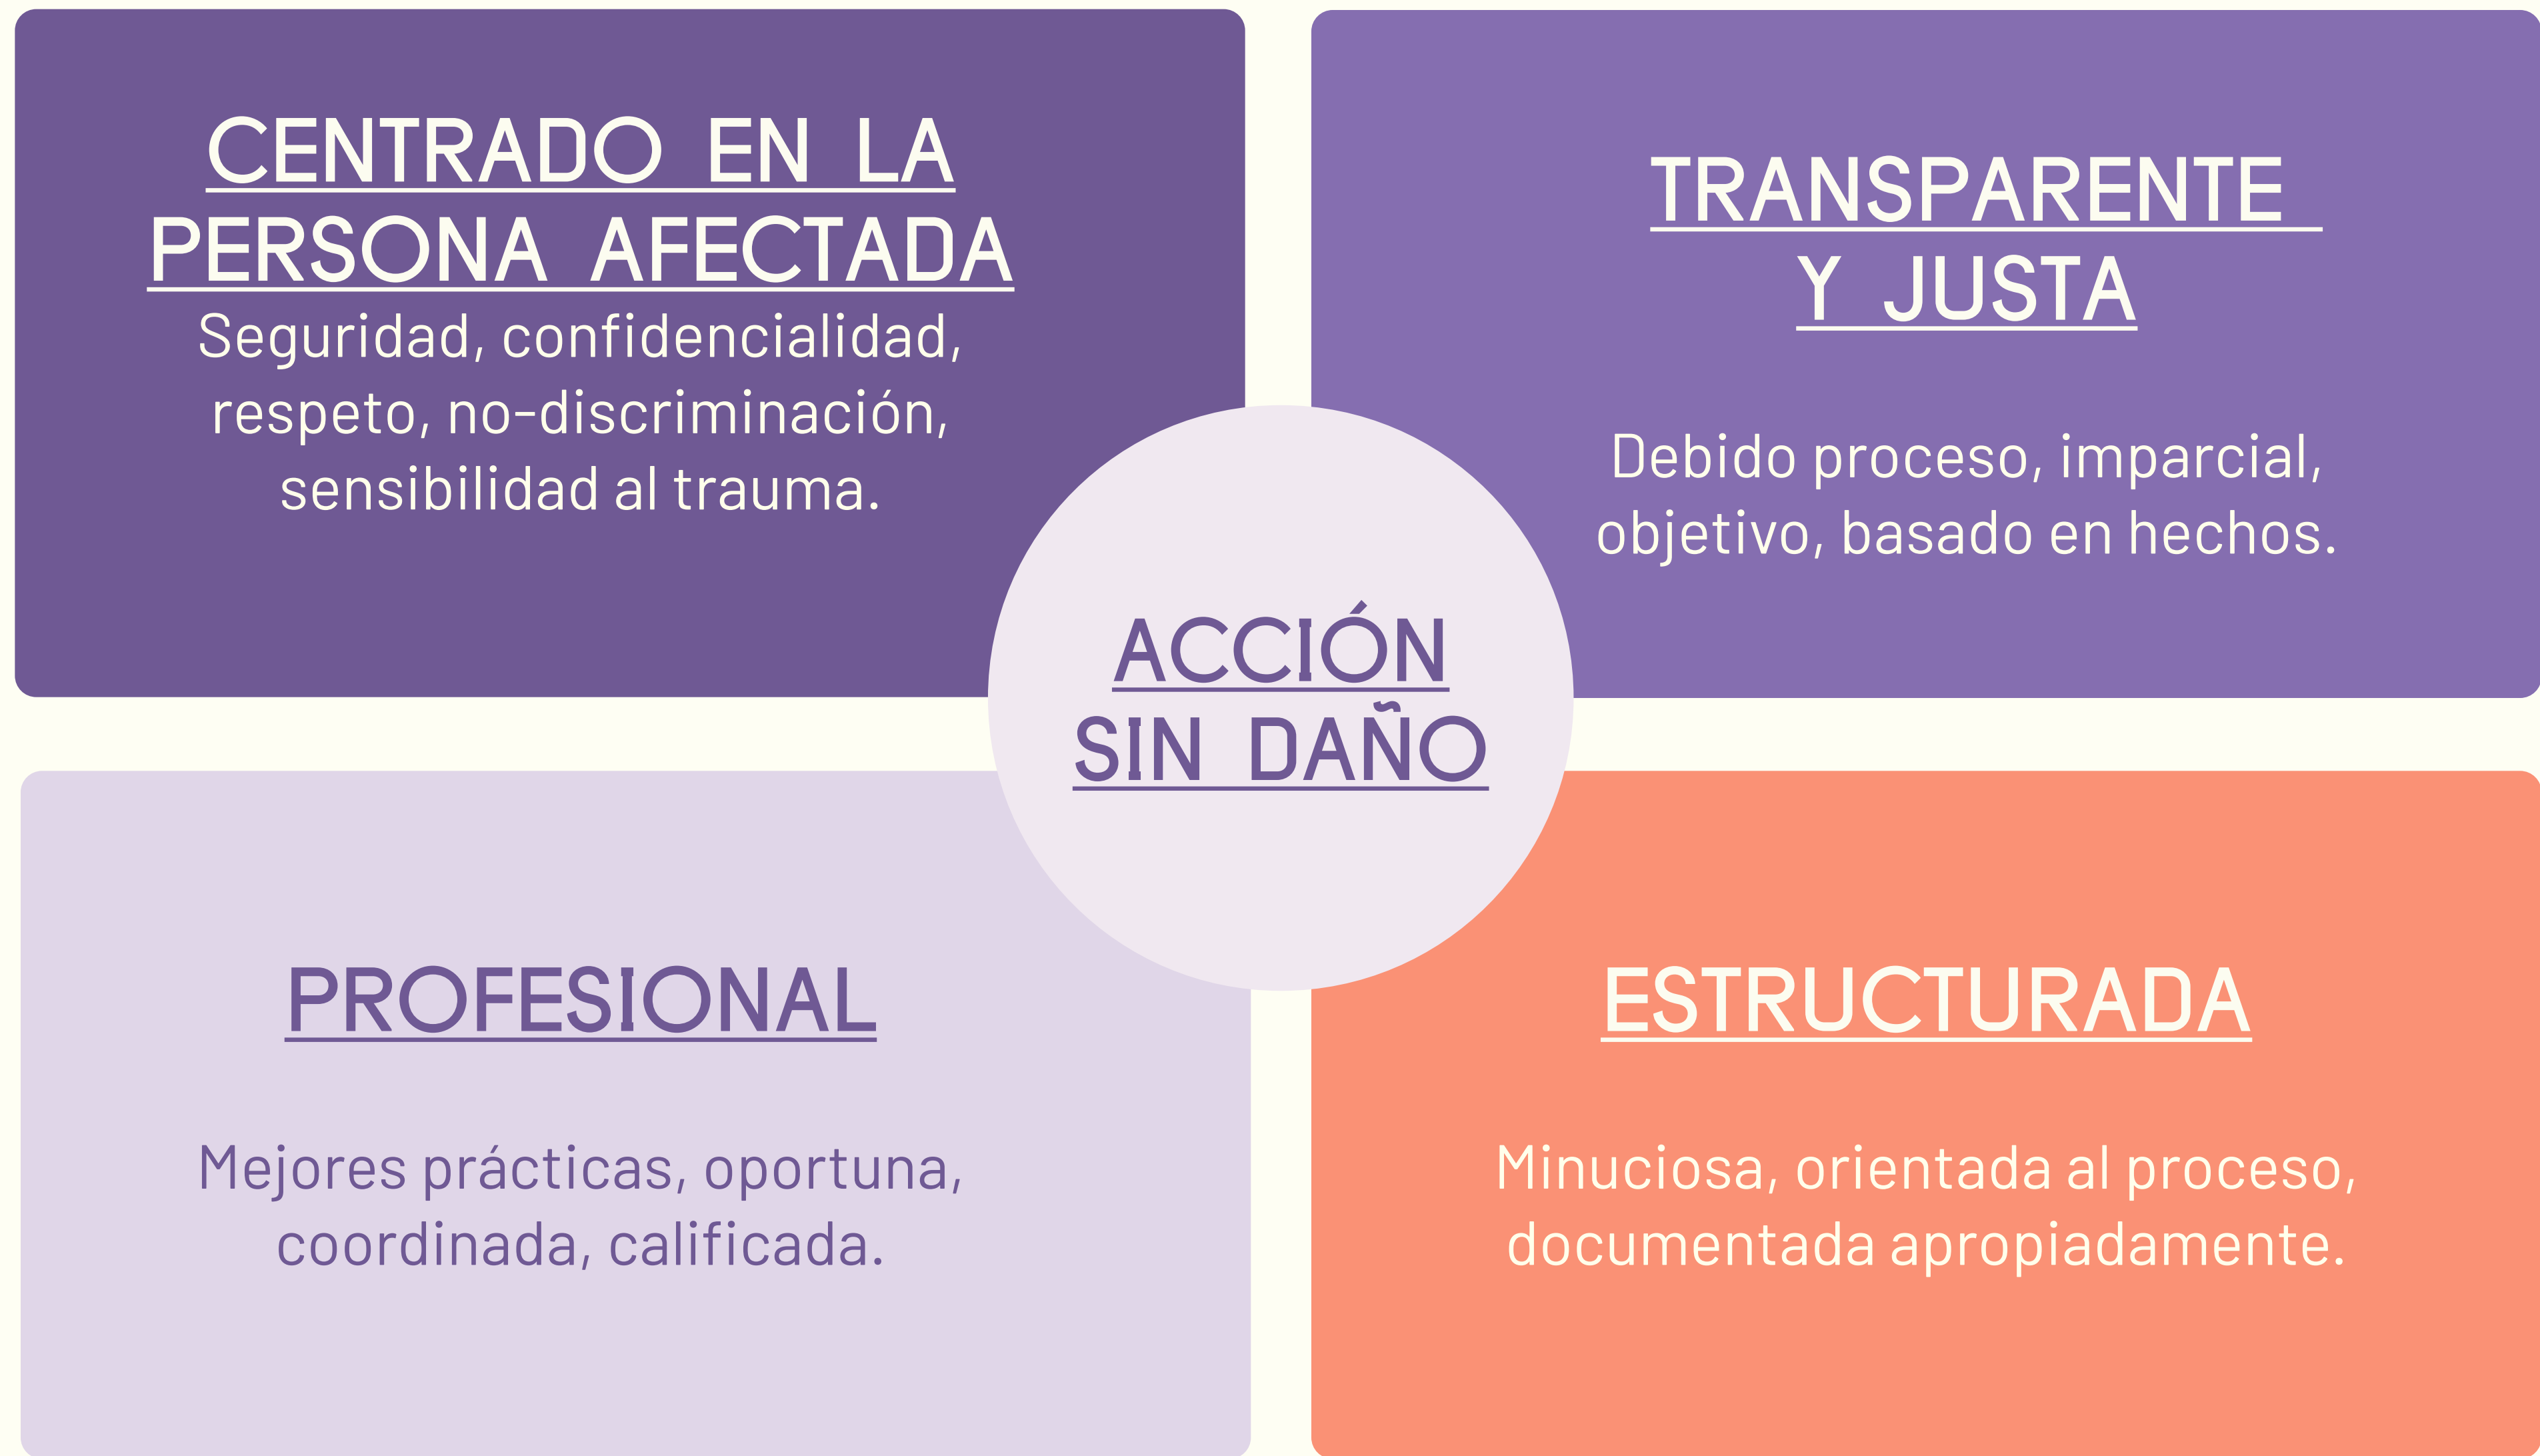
CENTRADO EN LA PERSONA AFECTADA

Seguridad, confidencialidad, respeto, no-discriminación, sensibilidad al trauma.

TRANSPARENTE Y JUSTA

Debido proceso, imparcial, objetivo, basado en hechos.

ACCIÓN SIN DAÑO

PROFESIONAL

Mejores prácticas, oportuna, coordinada, calificada.

ESTRUCTURADA

Minuciosa, orientada al proceso, documentada apropiadamente.